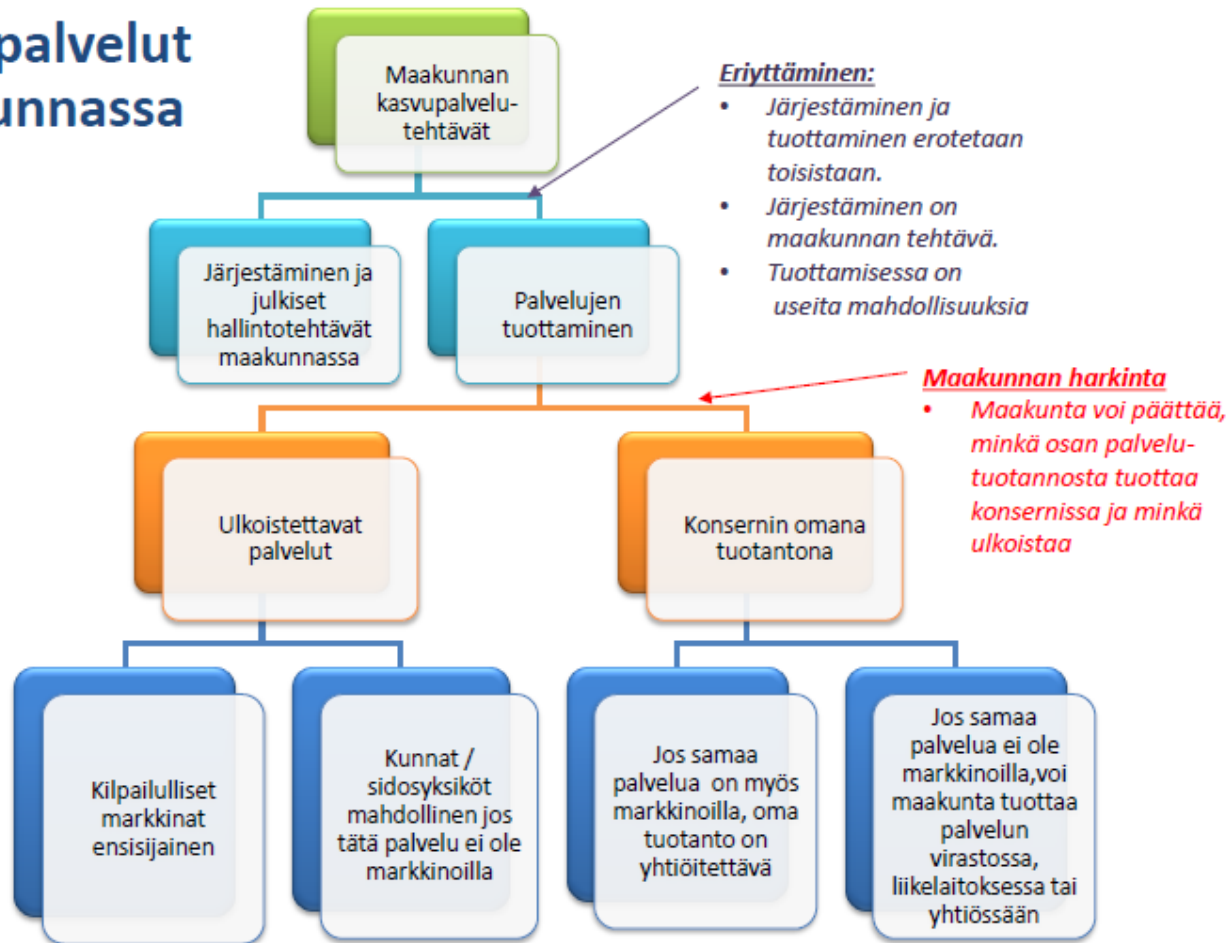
palvelut
unnassa

Maakunnan kasvupalvelutehtävät

Eriyttäminen:
• Järjestäminen ja tuottaminen erotetaan toisistaan.
• Järjestäminen on maakunnan tehtävä.
• Tuottamisessa on useita mahdollisuuksia

Järjestäminen ja julkiset hallintotehtävät maakunnassa

Palvelujen tuottaminen

Maakunnan harkinta
• Maakunta voi päättää, minkä osan palvelutuotannosta tuottaa konsernissa ja minkä ulkoistaa

Ulkoistettavat palvelut

Konsernin omana tuotantona

Kilpailulliset markkinat ensisijainen

Kunnat / sidosyksiköt mahdollinen jos tätä palvelu ei ole markkinoilla

Jos samaa palvelua on myös markkinoilla, oma tuotanto on yhtiöitettävä

Jos samaa palvelua ei ole markkinoilla,voi maakunta tuottaa palvelun virastossa, liikelaitoksessa tai yhtiössään